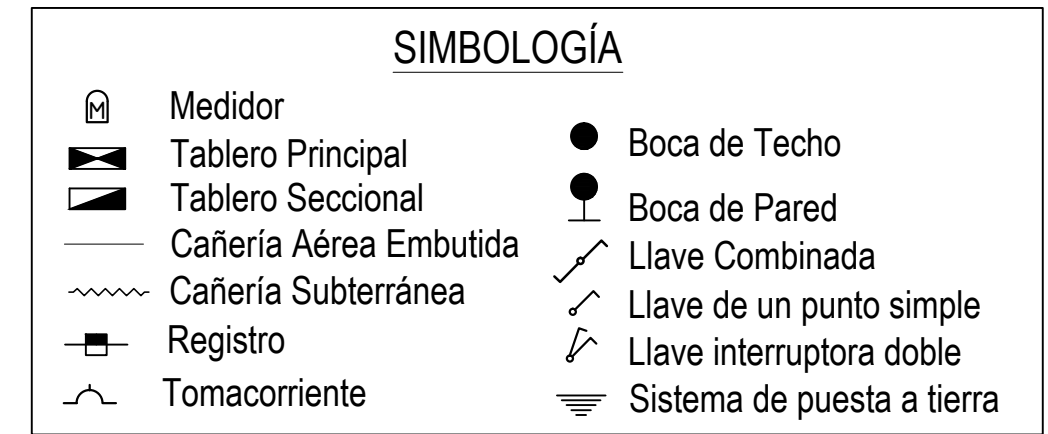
SIMBOLOGÍA

M Medidor
Tablero Principal
Tablero Seccional
Cañería Aérea Embutida
Cañería Subterránea
Registro
Tomacorriente

Boca de Techo
Boca de Pared
Llave Combinada
Llave de un punto simple
Llave interruptora doble
Sistema de puesta a tierra